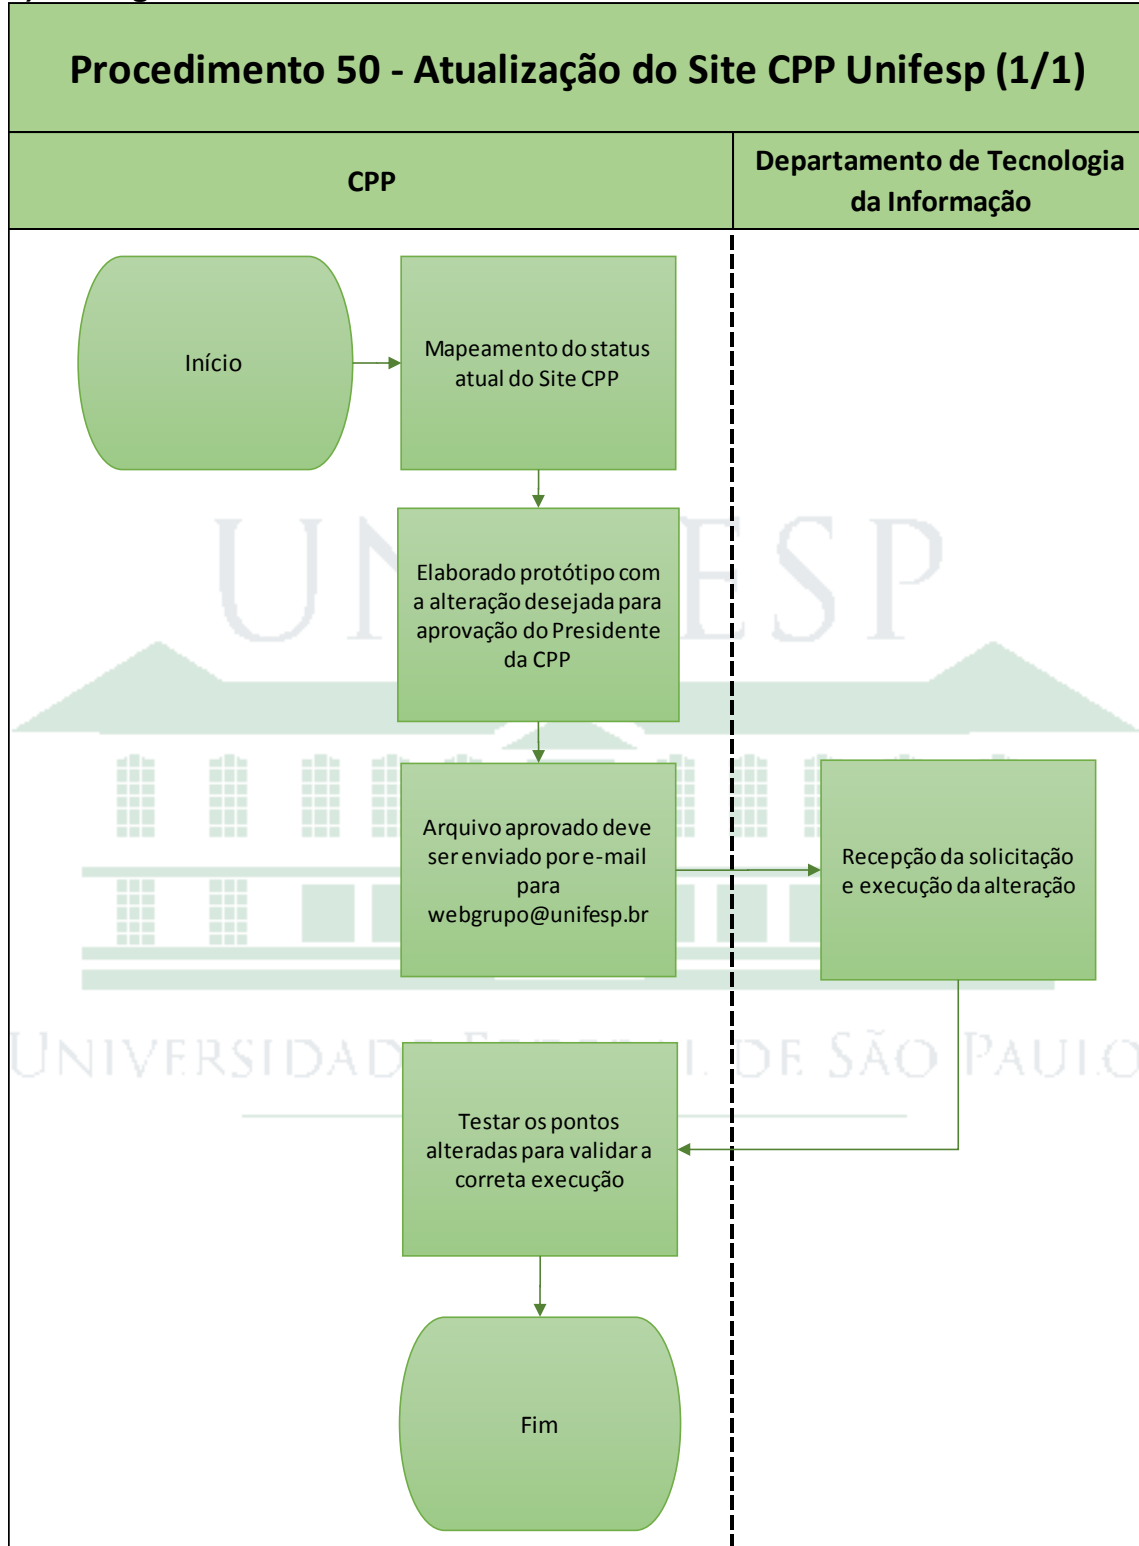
Procedimento 50 - Atualização do Site CPP Unifesp (1/1)

CPP

Departamento de Tecnologia da Informação

Início

Mapeamento do status atual do Site CPP

Elaborado protótipo com a alteração desejada para aprovação do Presidente da CPP

Arquivo aprovado deve ser enviado por e-mail para webgrupo@unifesp.br

Recepção da solicitação e execução da alteração

Testar os pontos alteradas para validar a correta execução

Fim

UNIFESP
UNIVERSIDADE FEDERAL DE SÃO PAULO